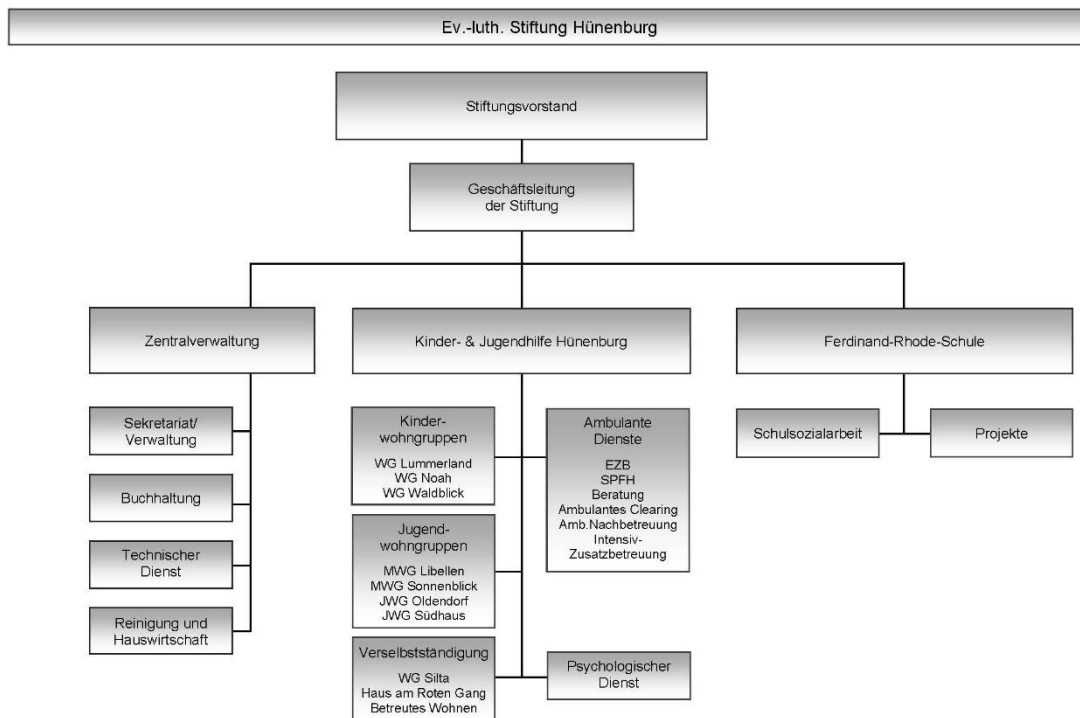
Ev.-luth. Stiftung Hünenburg

Stiftungsvorstand

Geschäftsleitung der Stiftung

Zentralverwaltung

Kinder- & Jugendhilfe Hünenburg

Ferdinand-Rhode-Schule

Sekretariat/ Verwaltung

Buchhaltung

Technischer Dienst

Reinigung und Hauswirtschaft

Kinderwohngruppen
WG Lummerland
WG Noah
WG Waldblick

Jugendwohngruppen
MWG Libellen
MWG Sonnenblick
JWG Oldendorf
JWG Südhaus

Verselbstständigung
WG Silta
Haus am Roten Gang
Betreutes Wohnen

Ambulante Dienste
EZB
SPFH
Beratung
Ambulantes Clearing
Amb.Nachbetreuung
Intensiv-Zusatzbetreuung

Psychologischer Dienst

Schulsozialarbeit

Projekte